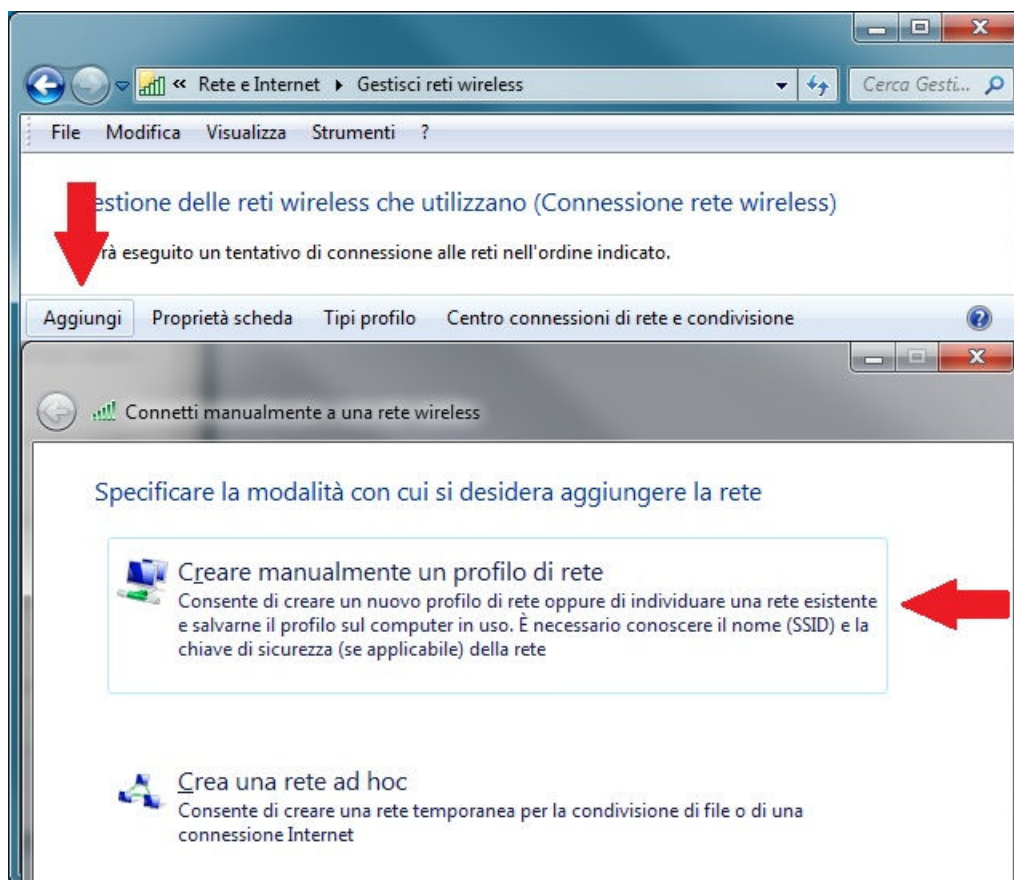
« Rete e Internet ▸ Gestisci reti wireless

Cerca Gesti...

File Modifica Visualizza Strumenti ?

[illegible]estione delle reti wireless che utilizzano (Connessione rete wireless)

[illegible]rà eseguito un tentativo di connessione alle reti nell'ordine indicato.

Aggiungi Proprietà scheda Tipi profilo Centro connessioni di rete e condivisione

Connetti manualmente a una rete wireless

Specificare la modalità con cui si desidera aggiungere la rete

Creare manualmente un profilo di rete

Consente di creare un nuovo profilo di rete oppure di individuare una rete esistente e salvarne il profilo sul computer in uso. È necessario conoscere il nome (SSID) e la chiave di sicurezza (se applicabile) della rete

Crea una rete ad hoc

Consente di creare una rete temporanea per la condivisione di file o di una connessione Internet